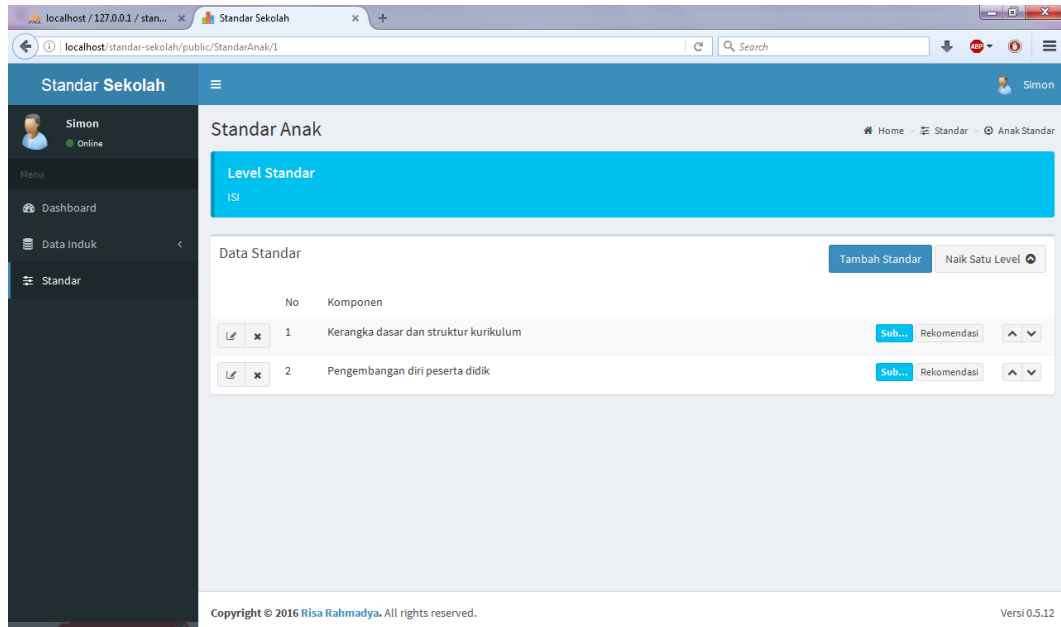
localhost / 127.0.0.1 / stan... ×
Standar Sekolah ×
+

localhost/standar-sekolah/public/StandarAnak/1
Search

Standar Sekolah
Simon

Simon
Online
Menu
Dashboard
Data Induk
Standar

Standar Anak
Home > Standar > Anak Standar

Level Standar
ISI

Data Standar
Tambah Standar
Naik Satu Level

| | No | Komponen | | |
|---|---|---|---|---|
| | 1 | Kerangka dasar dan struktur kurikulum | Sub... Rekomendasi | |
| | 2 | Pengembangan diri peserta didik | Sub... Rekomendasi | |

Copyright © 2016 Risa Rahmadya. All rights reserved.
Versi 0.5.12